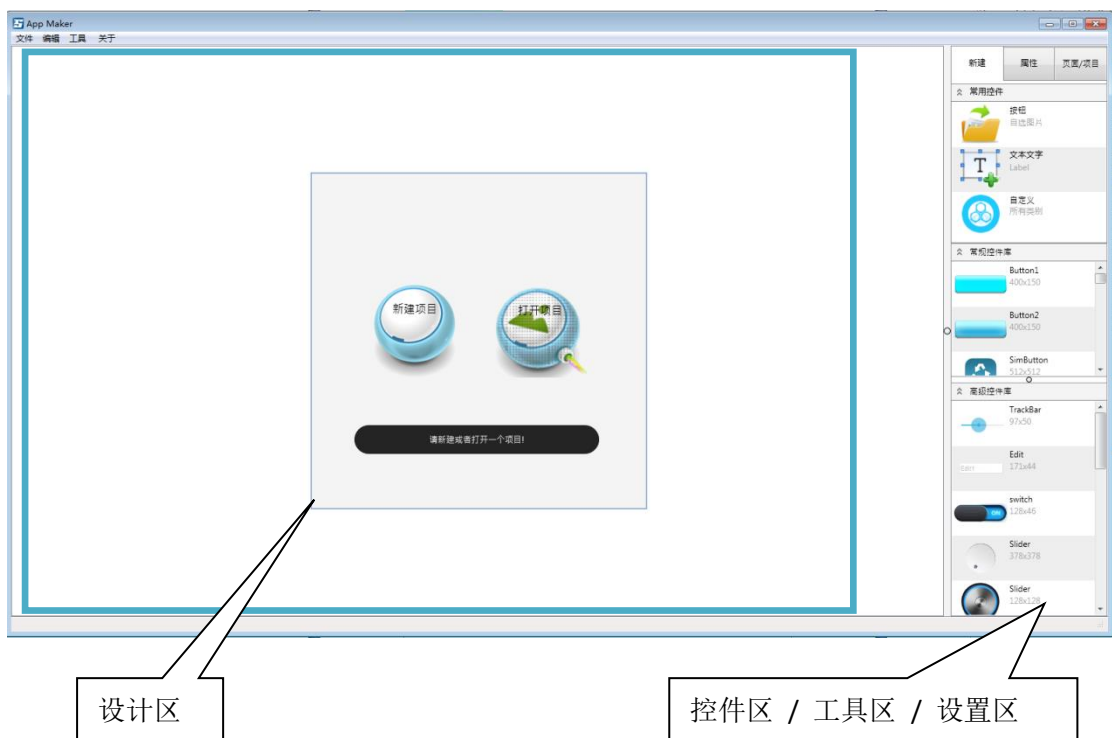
App Maker
文件 编辑 工具 关于

新建项目
打开项目
请新建或者打开一个项目!

新建 属性 页面/项目
常用控件
按钮
自选图片
文本文字
Label
自定义
所有类别
常规控件库
Button1
400x150
Button2
400x150
SimButton
512x512
高级控件库
TrackBar
97x50
Edit
171x44
Edit
switch
128x46
Slider
378x378
Slider
128x128

设计区

控件区 / 工具区 / 设置区